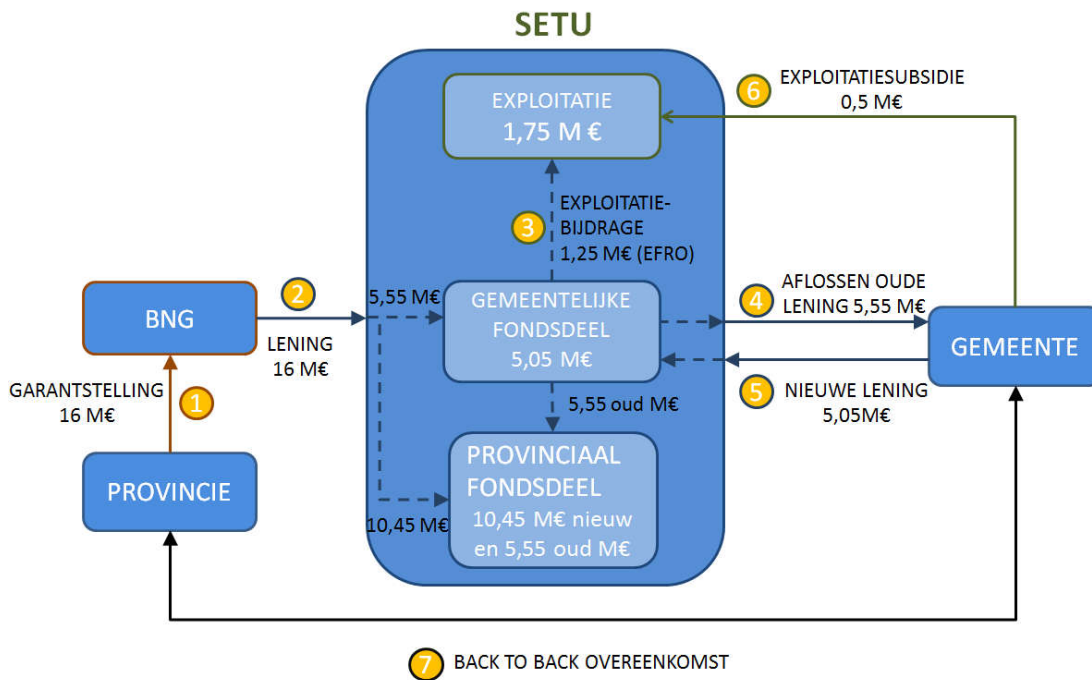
SETU

EXPLOITATIE
1,75 M €

6 EXPLOITATIESUBSIDIE
0,5 M€

3 EXPLOITATIEBIJDRAGE
1,25 M€ (EFRO)

BNG

2 LENING
16 M€

5,55 M€

GEMEENTELIJKE FONDSDEEL
5,05 M€

4 AFLOSSEN OUDE LENING 5,55 M€

GEMEENTE

5 NIEUWE LENING
5,05M€

GARANTSTELLING
16 M€ 1

5,55 oud M€

PROVINCIE

PROVINCIAAL FONDSDEEL
10,45 M€ nieuw en 5,55 oud M€

10,45 M€

7 BACK TO BACK OVEREENKOMST